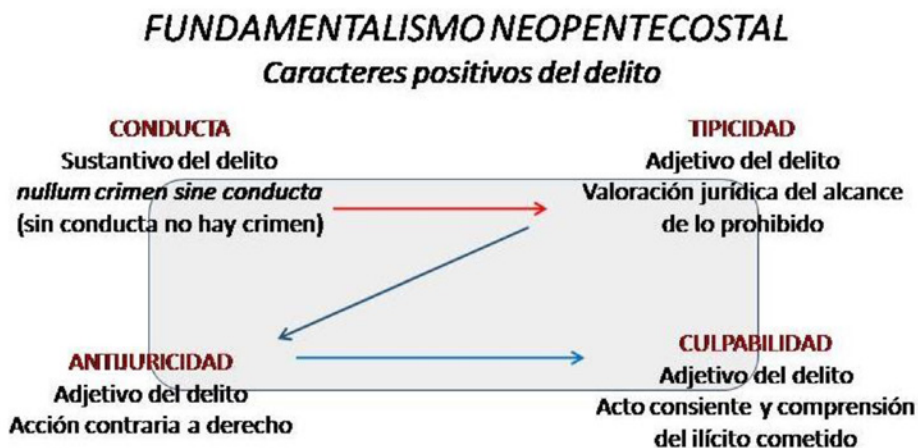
FUNDAMENTALISMO NEOPENTECOSTAL
Caracteres positivos del delito

CONDUCTA
Sustantivo del delito
nullum crimen sine conducta
(sin conducta no hay crimen)

TIPICIDAD
Adjetivo del delito
Valoración jurídica del alcance de lo prohibido

ANTIJURICIDAD
Adjetivo del delito
Acción contraria a derecho

CULPABILIDAD
Adjetivo del delito
Acto consiente y comprensión del ilícito cometido